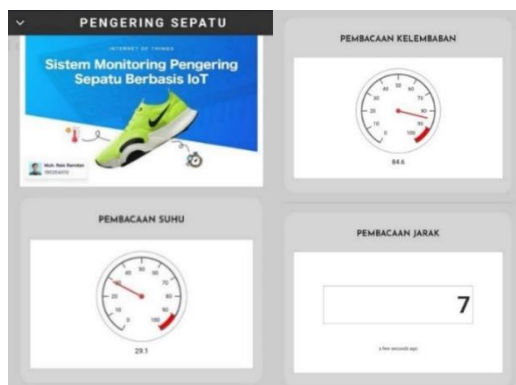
PENGERING SEPATU

INTERNET OF THINGS

Sistem Monitoring Pengering Sepatu Berbasis IoT

Muh. Rian Ramdan
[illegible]

PEMBACAAN KELEMBABAN

0 10 20 30 40 50 60 70 80 90 100

84.6

PEMBACAAN SUHU

0 10 20 30 40 50 60 70 80 90 100

29.1

PEMBACAAN JARAK

7

a few seconds ago